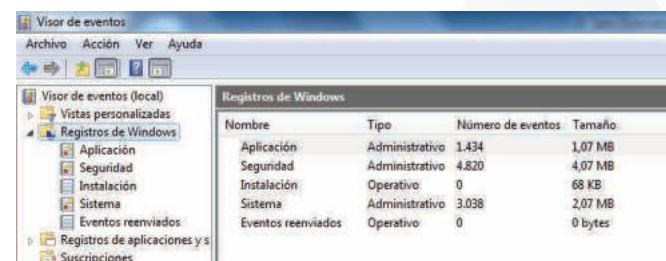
Visor de eventos

Archivo Acción Ver Ayuda

Visor de eventos (local)
Vistas personalizadas
Registros de Windows
Aplicación
Seguridad
Instalación
Sistema
Eventos reenviados
Registros de aplicaciones y s
Suscripciones

Registros de Windows

| Nombre | Tipo | Número de eventos | Tamaño |
|---|---|---|---|
| Aplicación | Administrativo | 1.434 | 1,07 MB |
| Seguridad | Administrativo | 4.820 | 4,07 MB |
| Instalación | Operativo | 0 | 68 KB |
| Sistema | Administrativo | 3.038 | 2,07 MB |
| Eventos reenviados | Operativo | 0 | 0 bytes |